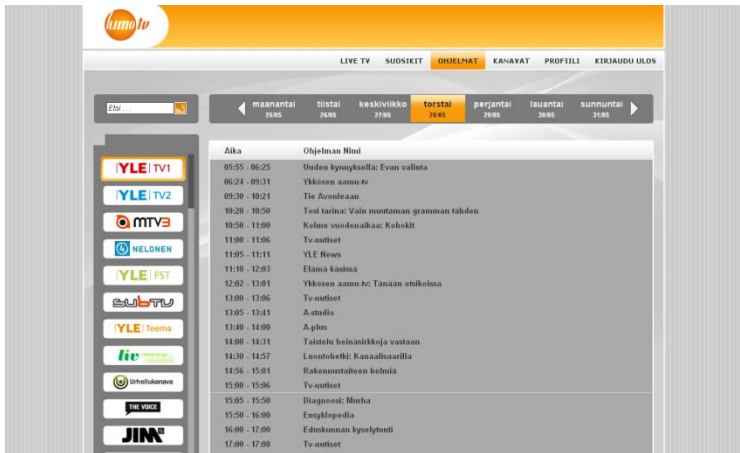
lumo tv

LIVE TV SUOSIKIT OHJELMAT KANAVAT PROFIILI KIRJAUDU ULOS

Etsi ...

maanantai 25/05 tiistai 26/05 keskiviikko 27/05 torstai 28/05 perjantai 29/05 lauantai 30/05 sunnuntai 31/05

YLE TV1
YLE TV2
MTV3
NELONEN
YLE FST
SUBTV
YLE Teema
liv
Urheilukanava
THE VOICE
JIM

| Aika | Ohjelman Nimi |
|---|---|
| 05:55 - 06:25 | Uuden kynnyksellä: Evan valinta |
| 06:24 - 09:31 | Ykkösen aamu-tv |
| 09:30 - 10:21 | Tie Avonleaan |
| 10:20 - 10:50 | Tosi tarina: Vain muutaman gramman tähden |
| 10:50 - 11:00 | Kolme vuodenaikaa: Kohokit |
| 11:00 - 11:06 | Tv-uutiset |
| 11:05 - 11:11 | YLE News |
| 11:10 - 12:03 | Elämä käsissä |
| 12:02 - 13:01 | Ykkösen aamu-tv: Tänään otsikoissa |
| 13:00 - 13:06 | Tv-uutiset |
| 13:05 - 13:41 | A-studio |
| 13:40 - 14:00 | A-plus |
| 14:00 - 14:31 | Taistelu heinäsirkkoja vastaan |
| 14:30 - 14:57 | Luontoretki: Kanaalisaarilla |
| 14:56 - 15:01 | Rakennustaiteen helmiä |
| 15:00 - 15:06 | Tv-uutiset |
| 15:05 - 15:50 | Diagnoosi: Murha |
| 15:50 - 16:00 | Ensyklopedia |
| 16:00 - 17:00 | Eduskunnan kyselytunti |
| 17:00 - 17:08 | Tv-uutiset |